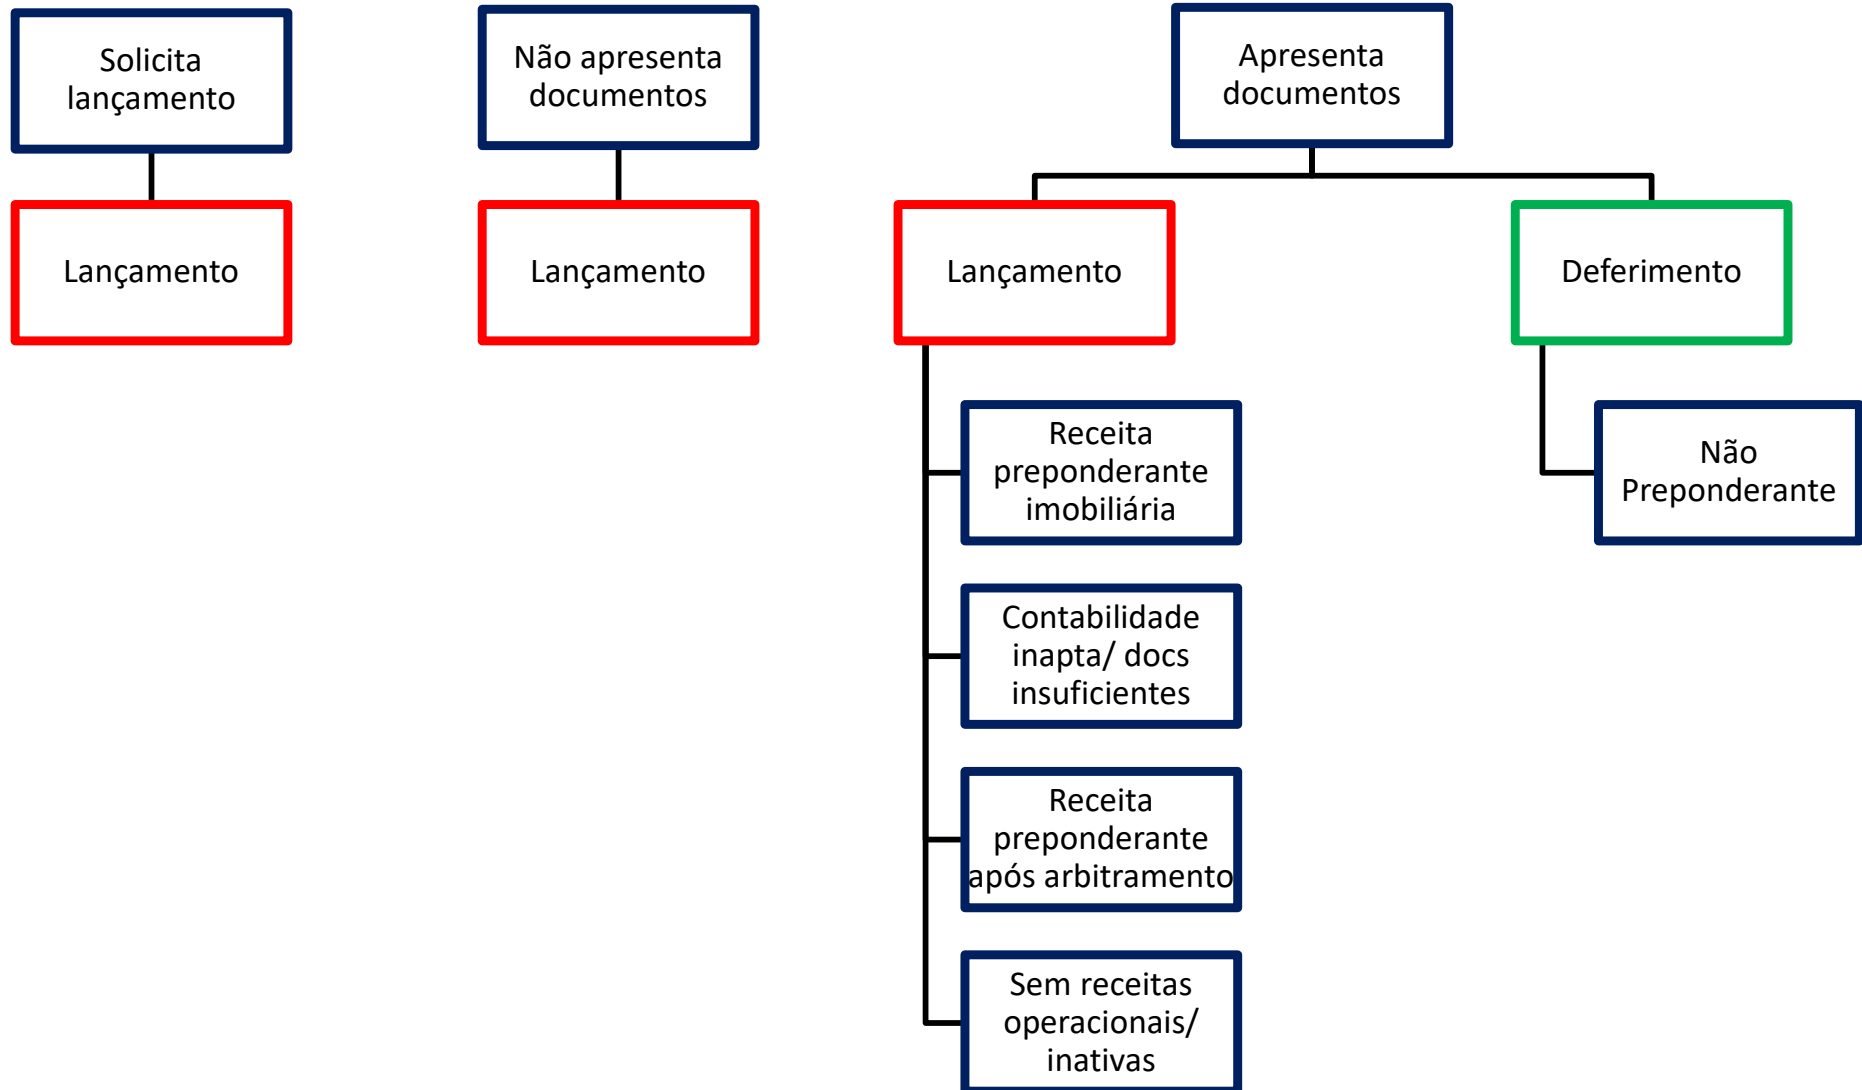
Solicita lançamento

Lançamento

Não apresenta documentos

Lançamento

Apresenta documentos

Lançamento

Receita preponderante imobiliária

Contabilidade inapta/ docs insuficientes

Receita preponderante após arbitramento

Sem receitas operacionais/ inativas

Deferimento

Não Preponderante